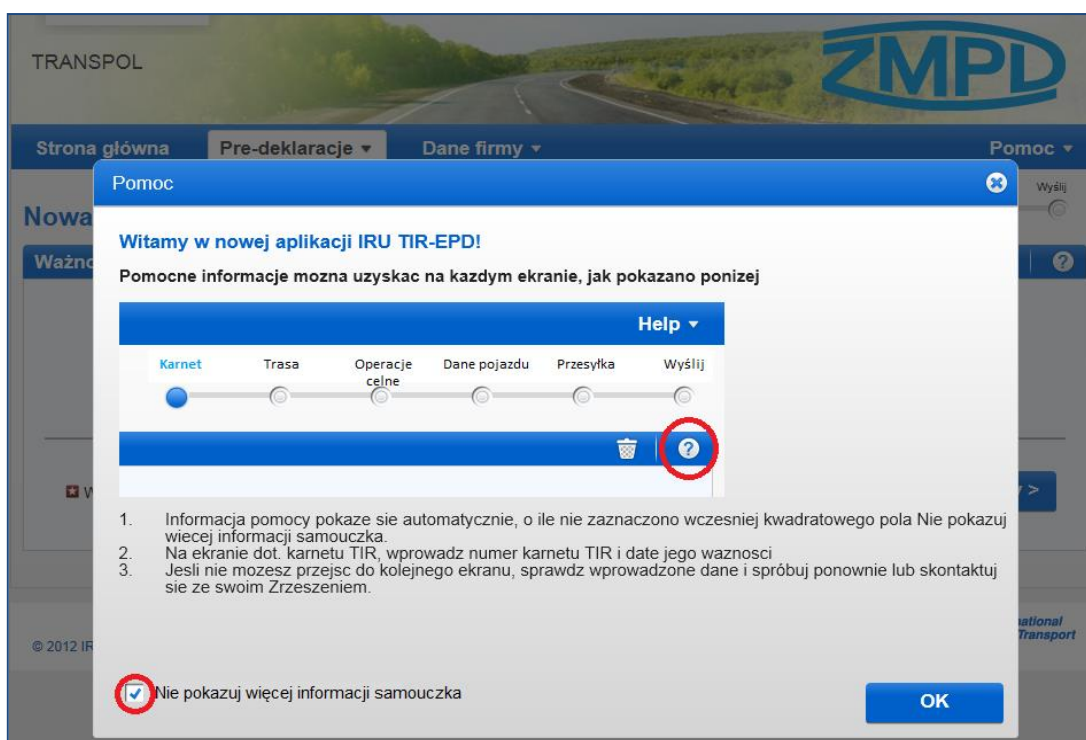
TRANSPOL

ZMPD

Strona główna Pre-deklaracje ▾ Dane firmy ▾ Pomoc ▾

Nowa

Ważn

Wyślij

Pomoc

Witamy w nowej aplikacji IRU TIR-EPD!

Pomocne informacje mozna uzyskac na kazdym ekranie, jak pokazano ponizej

Help ▾

Karnet Trasa Operacje celne Dane pojazdu Przesyłka Wyślij

1. Informacja pomocy pokaze sie automatycznie, o ile nie zaznaczono wczesniej kwadratowego pola Nie pokazuj wiecej informacji samouczka.
2. Na ekranie dot. karnetu TIR, wprowadz numer karnetu TIR i date jego waznosci
3. Jesli nie mozesz przejsc do kolejnego ekranu, sprawdz wprowadzone dane i spróbuj ponownie lub skontaktuj sie ze swoim Zrzeszeniem.

© 2012 IR

ational Transport

Nie pokazuj więcej informacji samouczka

OK